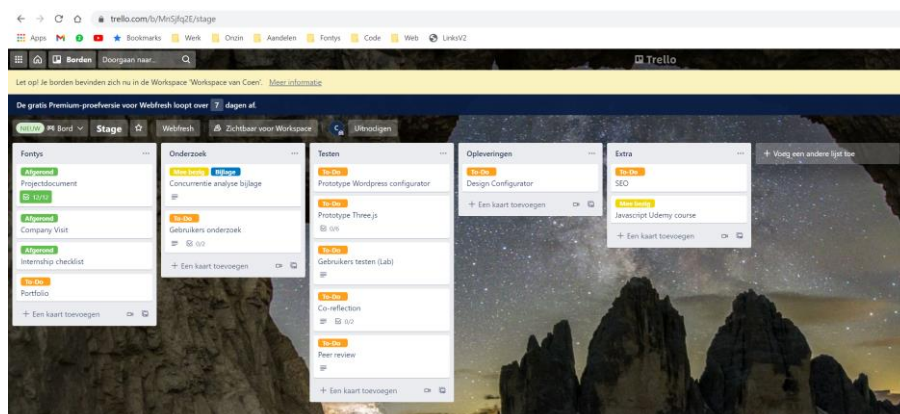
trello.com/b/MnSjfq2E/stage

Apps Bookmarks Werk Onzin Aandefen Fontys Code Web LinksV2

Borden Doorgaan naar...

Trello

Let op! Je borden bevinden zich nu in de Workspace 'Workspace van Coen'. Meer informatie

De gratis Premium-proefversie voor Webfresh loopt over 7 dagen af.

NIEUW Bord Stage Webfresh Zichtbaar voor Workspace Uitnodigen

Fontys
Afgerond
Projectdocument
12/12
Afgerond
Company Visit
Afgerond
Internship checklist
To-Do
Portfolio
+ Een kaart toevoegen

Onderzoek
Mee bezig Bijlage
Concurrentie analyse bijlage
To-Do
Gebruikers onderzoek
0/2
+ Een kaart toevoegen

Testen
To-Do
Prototype Wordpress configurator
To-Do
Prototype Three.js
0/6
To-Do
Gebruikers testen (Lab)
To-Do
Co-reflection
0/2
To-Do
Peer review
+ Een kaart toevoegen

Opleveringen
To-Do
Design Configurator
+ Een kaart toevoegen

Extra
To-Do
SEO
Mee bezig
Javascript Udemy course
+ Een kaart toevoegen

+ Voeg een andere lijst toe